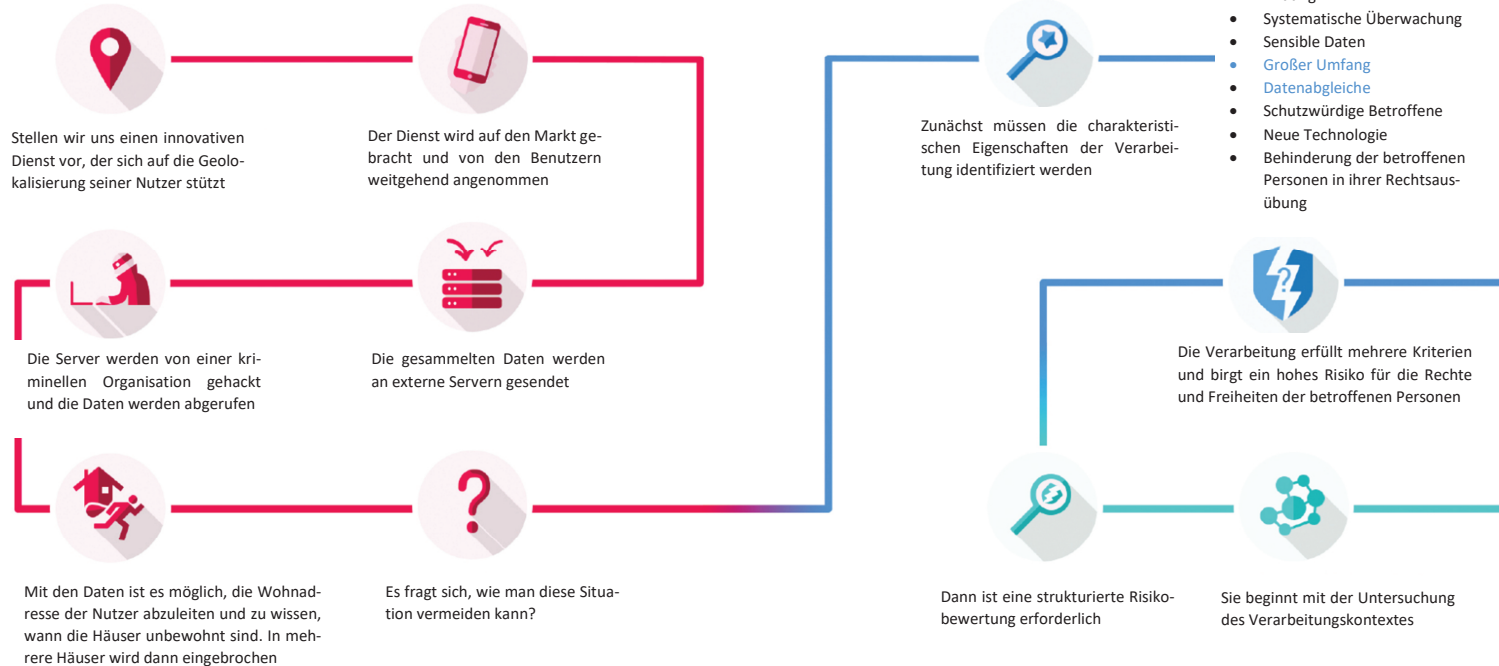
Stellen wir uns einen innovativen Dienst vor, der sich auf die Geolokalisierung seiner Nutzer stützt

Der Dienst wird auf den Markt gebracht und von den Benutzern weitgehend angenommen

Die gesammelten Daten werden an externe Servern gesendet

Die Server werden von einer kriminellen Organisation gehackt und die Daten werden abgerufen

Mit den Daten ist es möglich, die Wohnadresse der Nutzer abzuleiten und zu wissen, wann die Häuser unbewohnt sind. In mehrere Häuser wird dann eingebrochen

Es fragt sich, wie man diese Situation vermeiden kann?

Zunächst müssen die charakteristischen Eigenschaften der Verarbeitung identifiziert werden

- Systematische Überwachung
- Sensible Daten
- Großer Umfang
- Datenabgleiche
- Schutzwürdige Betroffene
- Neue Technologie
- Behinderung der betroffenen Personen in ihrer Rechtsausübung

Die Verarbeitung erfüllt mehrere Kriterien und birgt ein hohes Risiko für die Rechte und Freiheiten der betroffenen Personen

Dann ist eine strukturierte Risikobewertung erforderlich

Sie beginnt mit der Untersuchung des Verarbeitungskontextes